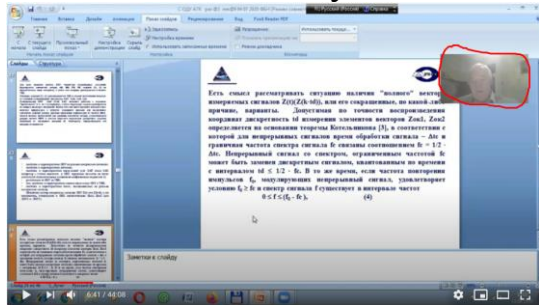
Главная Вставка Дизайн Анимация Показ слайдов Рецензирование Вид Foxit Reader PDF

Есть смысл рассматривать ситуацию наличия "полного" вектора измеренных сигналов Z(t)(Z(k·td)), или его сокращенные, по какой-либо причине, варианты. Допустимая по точности воспроизведения координат дискретность td измерения элементов векторов Zok1, Zok2 определяется на основании теоремы Котельникова [3], в соответствии с которой для непрерывных сигналов время обработки сигнала – Δtc и граничная частота спектра сигнала fc связаны соотношением fc = 1/2 · Δtc. Непрерывный сигнал со спектром, ограниченным частотой fc может быть заменен дискретным сигналом, квантованным по времени с интервалом td ≤ 1/2 · fc. В то же время, если частота повторения импульсов fk, модулирующих непрерывный сигнал, удовлетворяет условию fk ≥ fc и спектр сигнала f существует в интервале частот
$0 \leq f \leq (f_k - f_c)$, (4)

Заметки к слайду

6:41 / 44:08